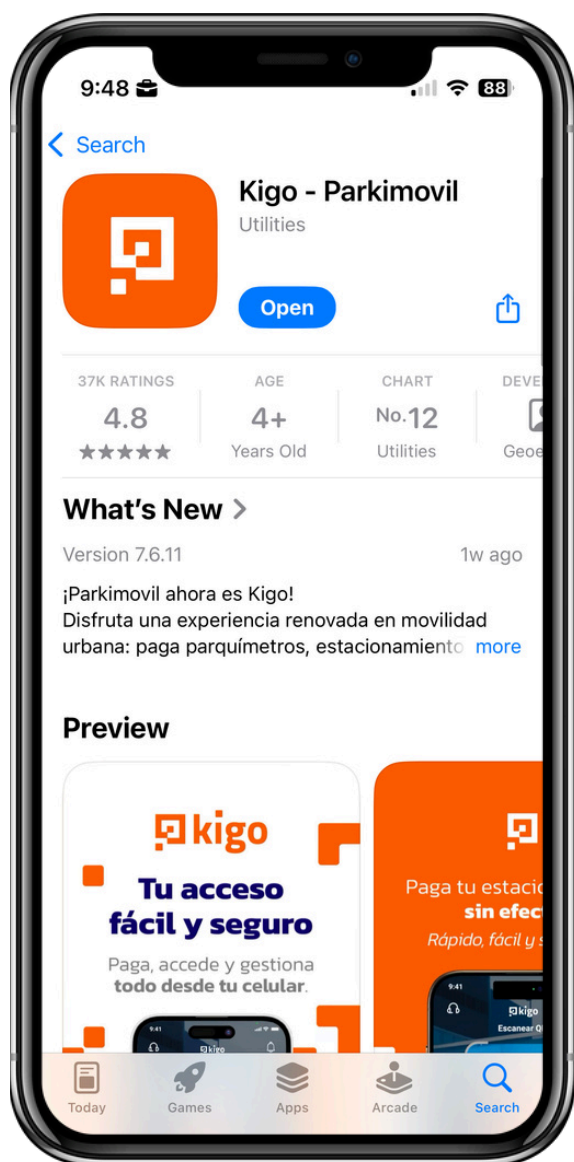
9:48 88

Search

Kigo - Parkimovil
Utilities

Open

37K RATINGS
4.8
★★★★★

AGE
4+
Years Old

CHART
No.12
Utilities

DEVE
Geoe

What's New >

Version 7.6.11 1w ago

¡Parkimovil ahora es Kigo!
Disfruta una experiencia renovada en movilidad urbana: paga parquímetros, estacionamiento more

Preview

kigo
Tu acceso fácil y seguro
Paga, accede y gestiona todo desde tu celular.

9:41
kigo

Paga tu estacio
sin efec
Rápido, fácil y s

kigo
Escanear Q

Today
Games
Apps
Arcade
Search